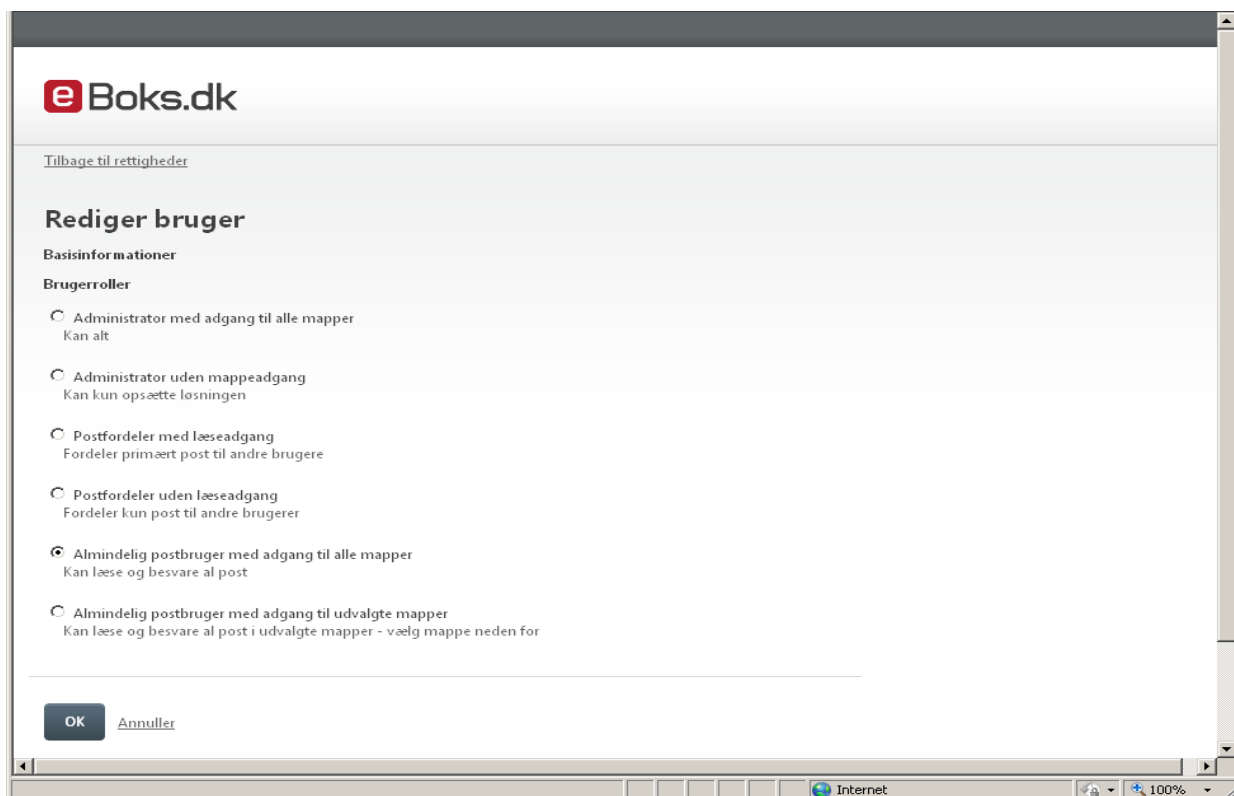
e Boks.dk

Tilbage til rettigheder

Rediger bruger

Basisinformationer

Brugerroller

Administrator med adgang til alle mapper
Kan alt

Administrator uden mappeadgang
Kan kun opsætte løsningen

Postfordeler med læseadgang
Fordeler primært post til andre brugere

Postfordeler uden læseadgang
Fordeler kun post til andre brugerer

Almindelig postbruger med adgang til alle mapper
Kan læse og besvare al post

Almindelig postbruger med adgang til udvalgte mapper
Kan læse og besvare al post i udvalgte mapper - vælg mappe neden for

OK Annuller

Internet 100%